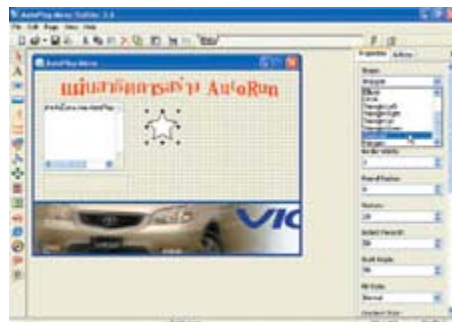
AutoPlay Menu Builder 2.6

File Edit Page View Help

AutoPlay Menu

แผ่นสาธิตการสร้าง AutoRun

Properties

Actions

Shape

Ellipse

Circle

Rectangle

Border Width

Rounded

Button

Polygon

Normal

VIC